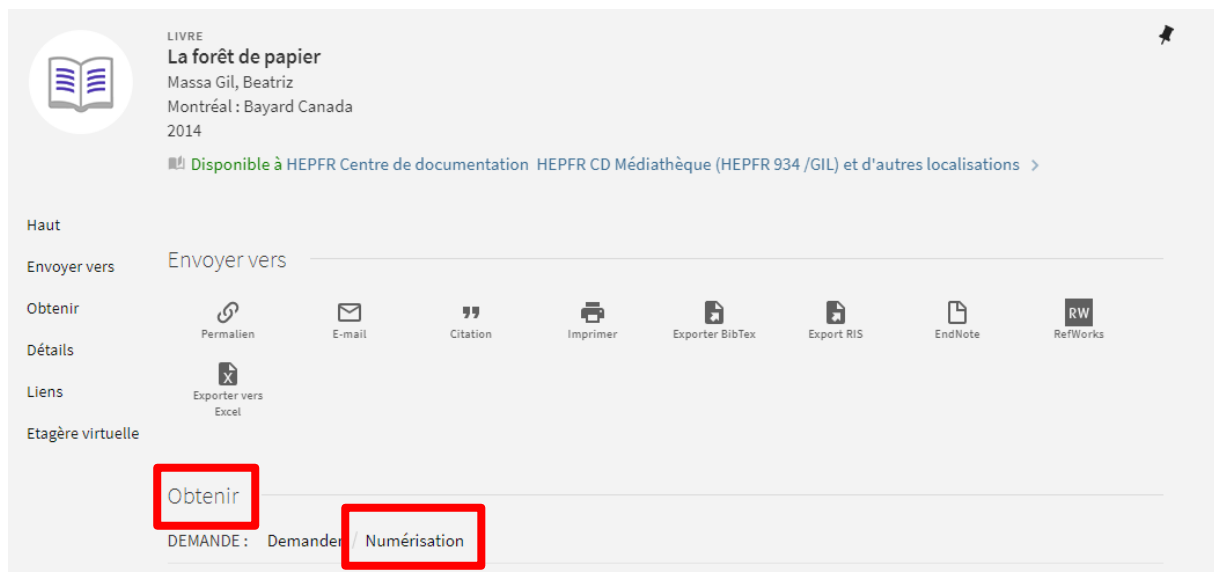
LIVRE
La forêt de papier
Massa Gil, Beatriz
Montréal : Bayard Canada
2014

Disponible à HEPFR Centre de documentation HEPFR CD Médiathèque (HEPFR 934 /GIL) et d'autres localisations >

Haut
Envoyer vers
Obtenir
Détails
Liens
Etagère virtuelle

Envoyer vers

Permalien
E-mail
Citation
Imprimer
Exporter BibTex
Export RIS
EndNote
RW
RefWorks
Exporter vers Excel

Obtenir

DEMANDE : Demander / Numérisation